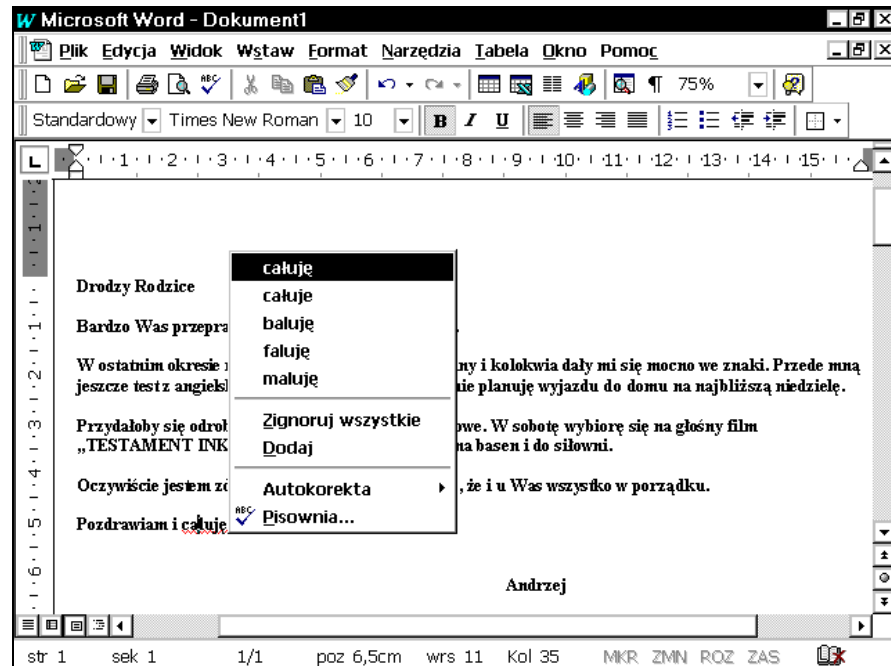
Microsoft Word - Dokument1

Plik Edycja Widok Wstaw Format Narzędzia Tabela Okno Pomoc

75%

Standardowy Times New Roman 10 B I U

1 2 3 4 5 6 7 8 9 10 11 12 13 14 15

Drodzy Rodzice

Bardzo Was przepra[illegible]

W ostatnim okresie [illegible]ny i kolokwia dały mi się mocno we znaki. Przede mną jeszcze test z angielsk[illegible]ie planuję wyjazdu do domu na najbliższą niedzielę.

Przydałoby się odrob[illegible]owe. W sobotę wybiorę się na głośny film „TESTAMENT INK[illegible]na basen i do siłowni.

Oczywiście jestem zd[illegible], że i u Was wszystko w porządku.

Pozdrawiam i całuje

Andrzej

całuję
całuje
baluję
faluję
maluję
Zignoruj wszystkie
Dodaj
Autokorekta
Pisownia...

str 1 sek 1 1/1 poz 6,5cm wrs 11 Kol 35 MKR ZMN ROZ ZAS